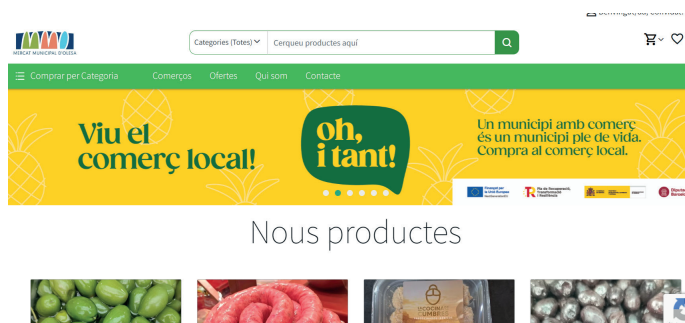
Benvingut/da, convidat

MERCAT MUNICIPAL D'OLESA

Categories (Totes)
Cerqueu productes aquí

Comprar per Categoria
Comerços
Ofertes
Qui som
Contacte

Viu el comerç local!

oh, i tant!

Un municipi amb comerç és un municipi ple de vida. Compra al comerç local.

Finançat per la Unió Europea NextGenerationEU

Pla de Recuperació, Transformació i Resiliència

Diputació Barcelona

Nous productes

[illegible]